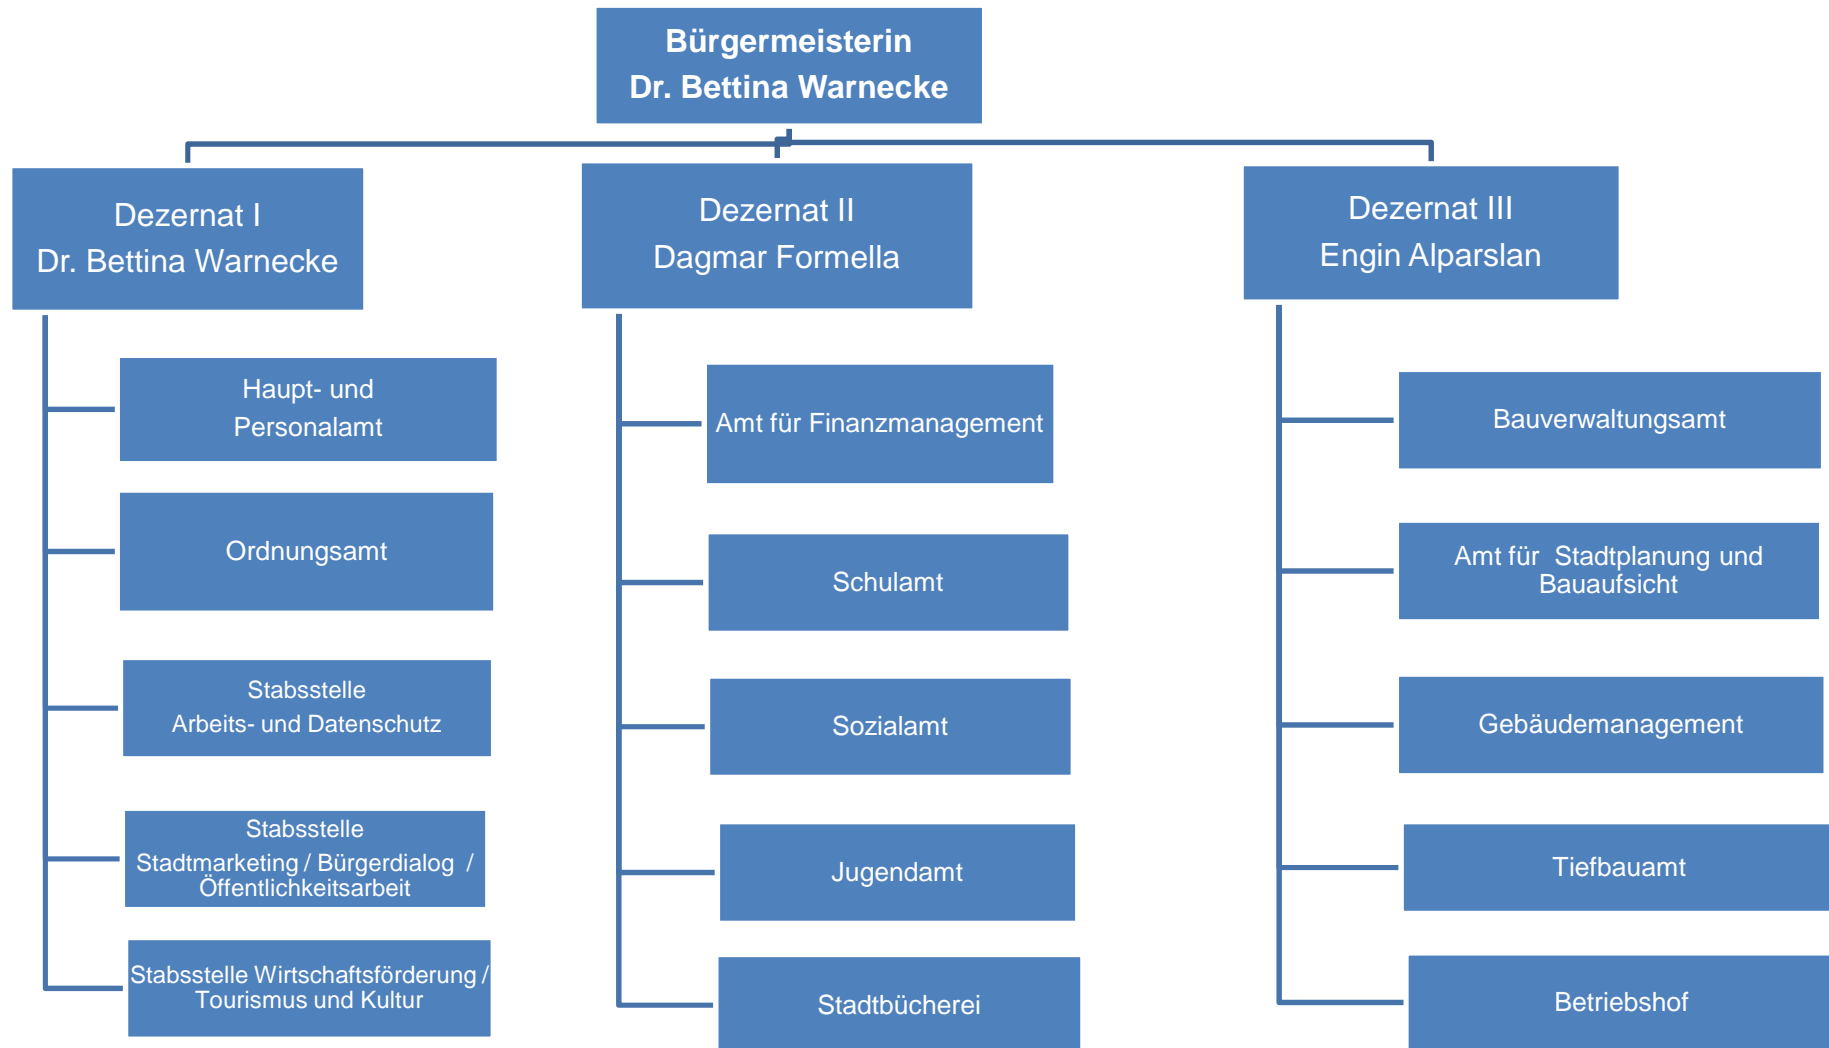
Bürgermeisterin
Dr. Bettina Warnecke

Dezernat I
Dr. Bettina Warnecke

Haupt- und Personalamt

Ordnungsamt

Stabsstelle Arbeits- und Datenschutz

Stabsstelle Stadtmarketing / Bürgerdialog / Öffentlichkeitsarbeit

Stabsstelle Wirtschaftsförderung / Tourismus und Kultur

Dezernat II
Dagmar Formella

Amt für Finanzmanagement

Schulamt

Sozialamt

Jugendamt

Stadtbücherei

Dezernat III
Engin Alparslan

Bauverwaltungsamt

Amt für Stadtplanung und Bauaufsicht

Gebäudemanagement

Tiefbauamt

Betriebshof